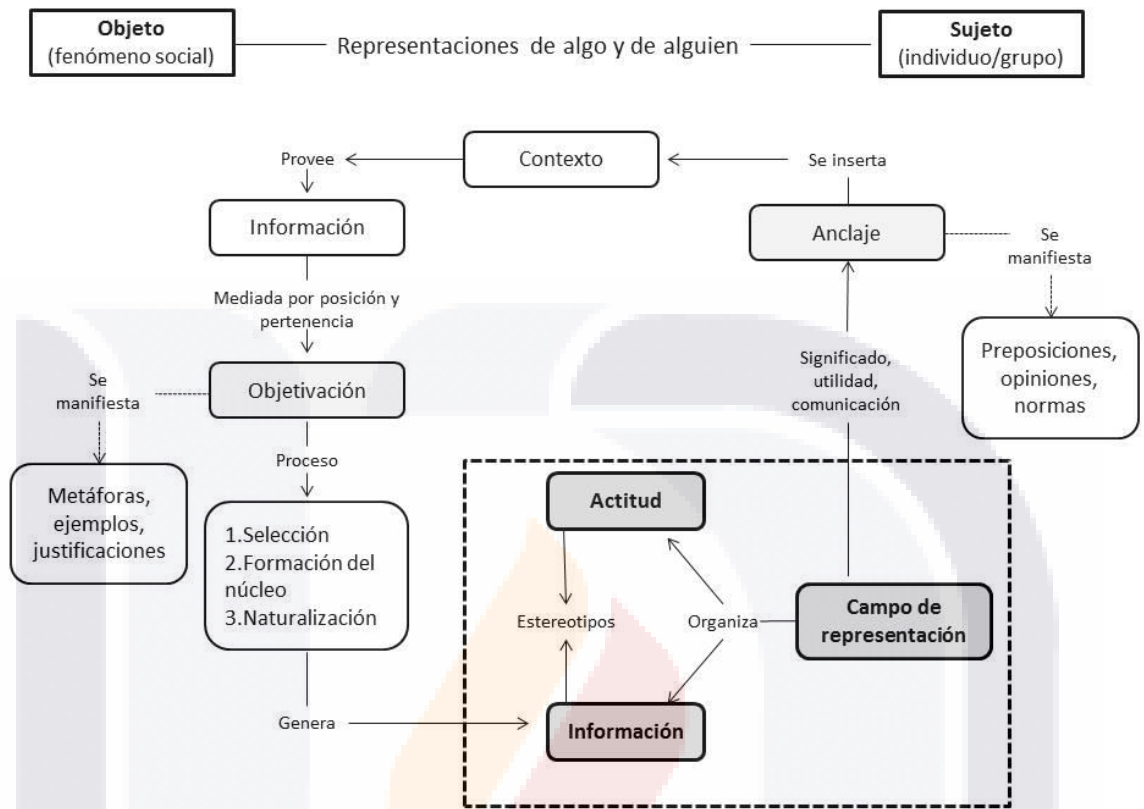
**Objeto**
(fenómeno social)

Representaciones de algo y de alguien

**Sujeto**
(individuo/grupo)

Provee

Contexto

Se inserta

Información

Anclaje

Se manifiesta

Mediada por posición y pertenencia

Preposiciones, opiniones, normas

Significado, utilidad, comunicación

Se manifiesta

Objetivación

Proceso

Metáforas, ejemplos, justificaciones

1.Selección
2.Formación del núcleo
3.Naturalización

**Actitud**

Estereotipos

Organiza

**Campo de representación**

Genera

**Información**